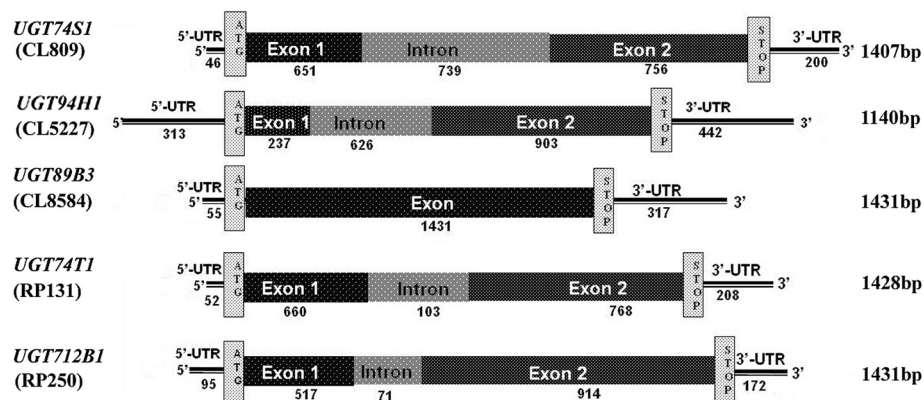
UGT74S1
(CL809)

5'-UTR
5'
46
A
T
G
Exon 1
651
Intron
739
Exon 2
756
S
T
O
P
3'-UTR
200
3'
1407bp

UGT94H1
(CL5227)

5'-UTR
5'
313
A
T
G
Exon 1
237
Intron
626
Exon 2
903
S
T
O
P
3'-UTR
442
3'
1140bp

UGT89B3
(CL8584)

5'-UTR
5'
55
A
T
G
Exon
1431
S
T
O
P
3'-UTR
317
3'
1431bp

UGT74T1
(RP131)

5'-UTR
5'
52
A
T
G
Exon 1
660
Intron
103
Exon 2
768
S
T
O
P
3'-UTR
208
3'
1428bp

UGT712B1
(RP250)

5'-UTR
5'
95
A
T
G
Exon 1
517
Intron
71
Exon 2
914
S
T
O
P
3'-UTR
172
3'
1431bp